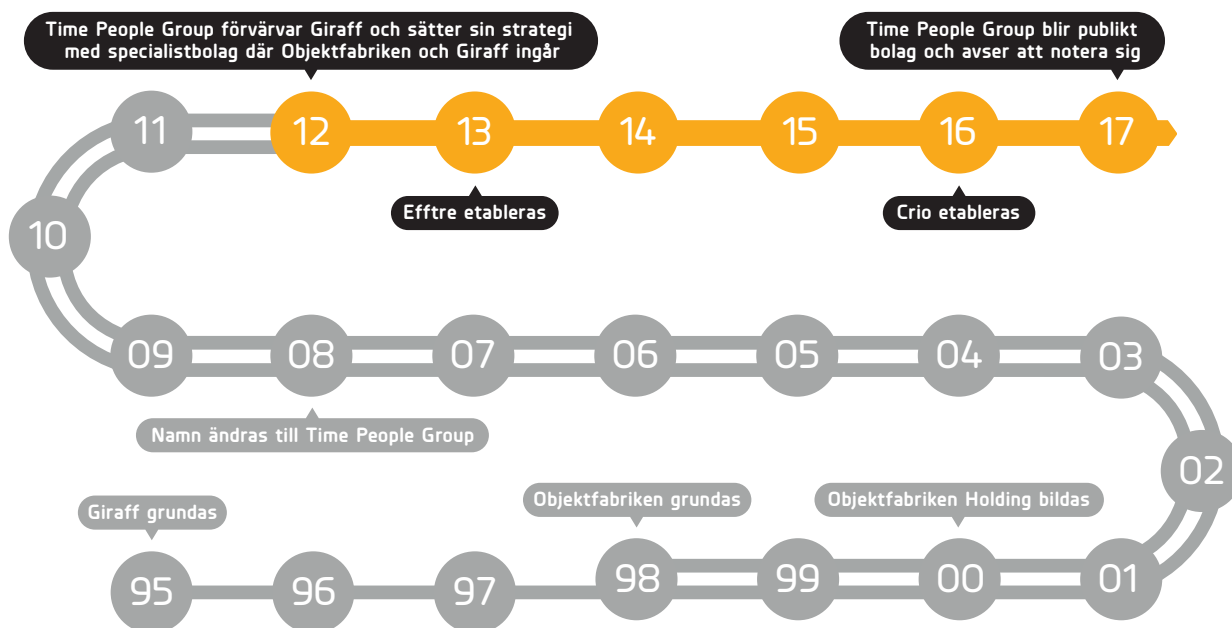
Time People Group förvärvar Giraff och sätter sin strategi med specialistbolag där Objektfabriken och Giraff ingår

Time People Group blir publikt bolag och avser att notera sig

11

12

13

14

15

16

17

Efftre etableras

Crio etableras

10

09

08

07

06

05

04

03

Namn ändras till Time People Group

02

Giraff grundas

Objektfabriken grundas

Objektfabriken Holding bildas

95

96

97

98

99

00

01